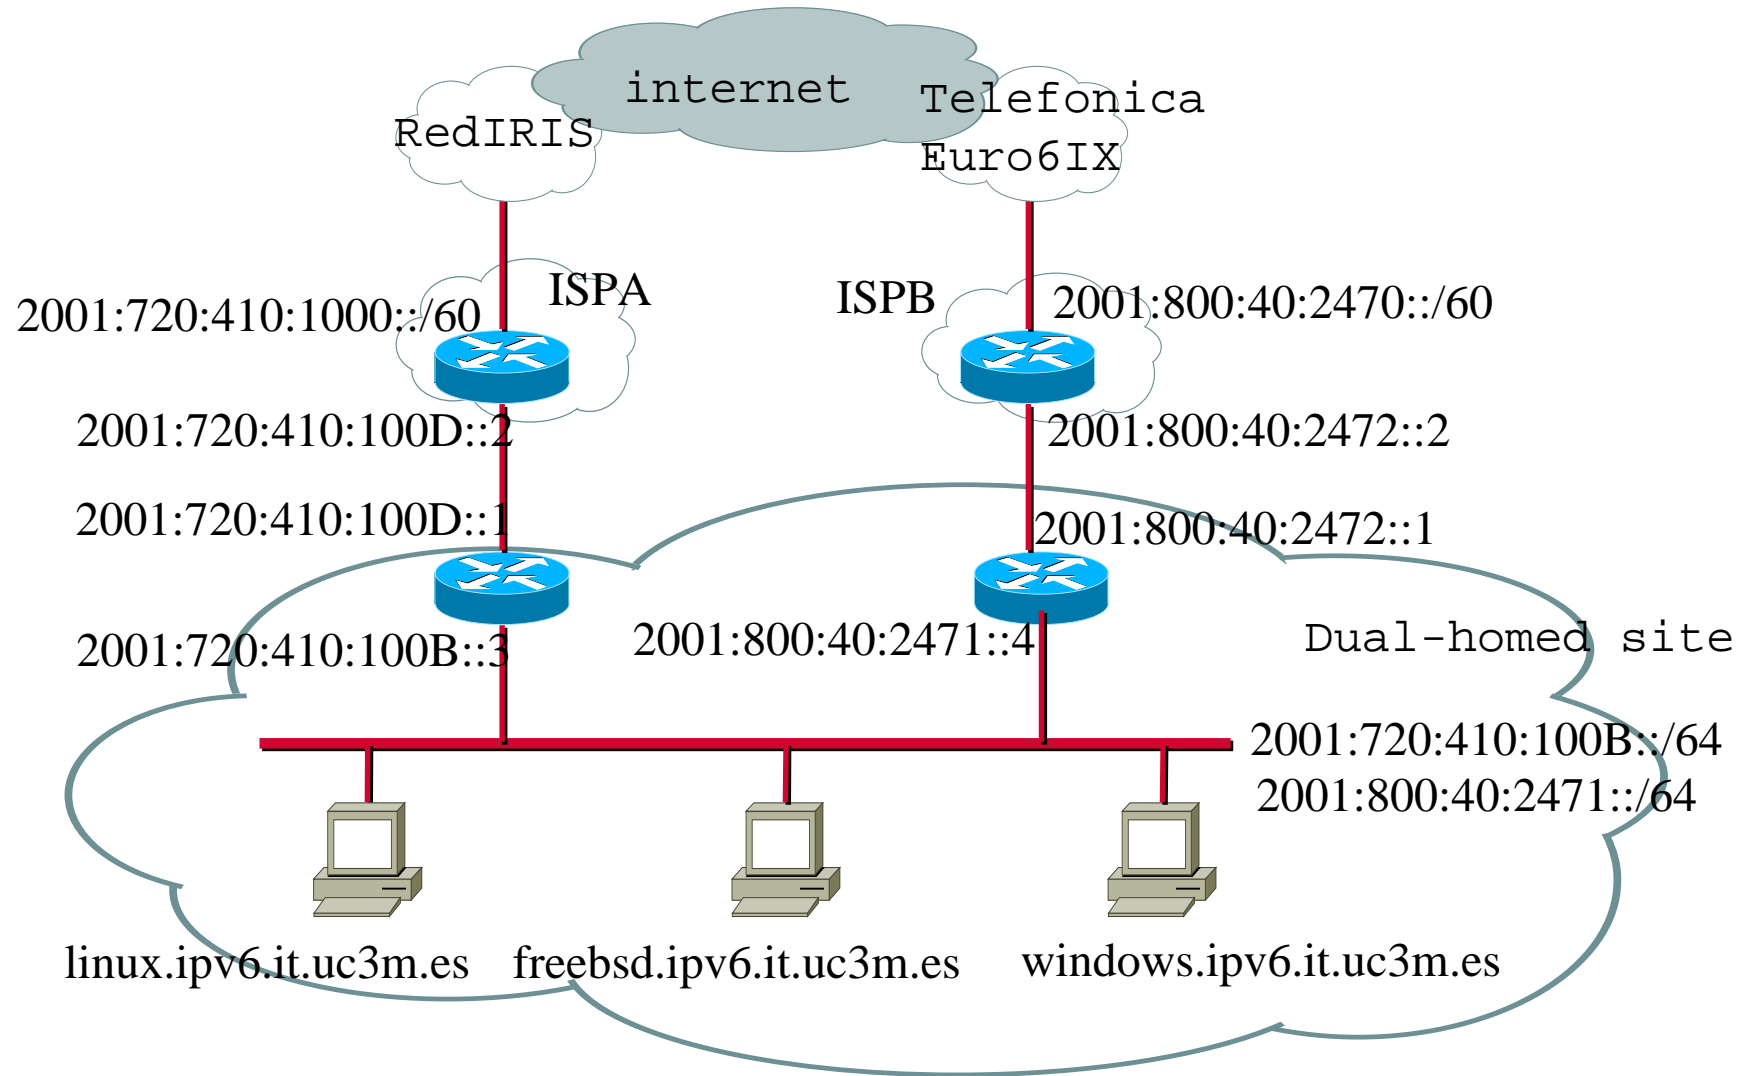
internet

RedIRIS

Telefonica
Euro6IX

ISPA

2001:720:410:1000::/60

ISPB

2001:800:40:2470::/60

2001:720:410:100D::2

2001:800:40:2472::2

2001:720:410:100D::1

2001:800:40:2472::1

2001:720:410:100B::3

2001:800:40:2471::4

Dual-homed site

2001:720:410:100B::/64
2001:800:40:2471::/64

linux.ipv6.it.uc3m.es

freebsd.ipv6.it.uc3m.es

windows.ipv6.it.uc3m.es